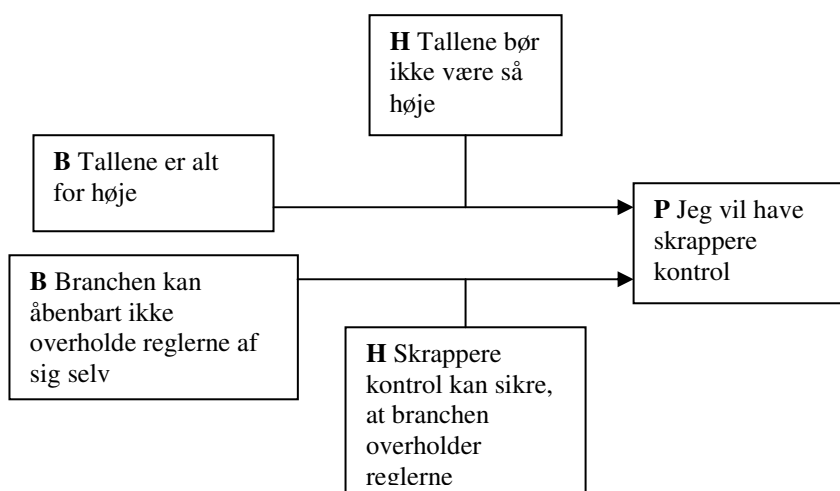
**H** Tallene bør ikke være så høje

**B** Tallene er alt for høje

**P** Jeg vil have skrappere kontrol

**B** Branchen kan åbenbart ikke overholde reglerne af sig selv

**H** Skrappere kontrol kan sikre, at branchen overholder reglerne